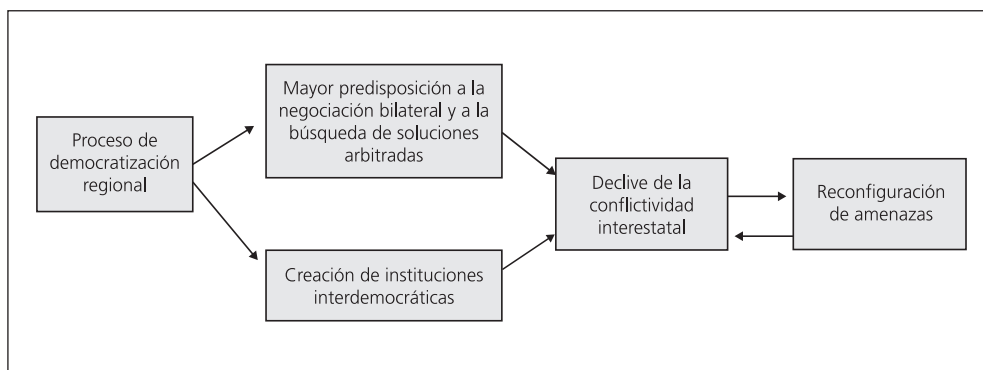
Proceso de democratización regional

Mayor predisposición a la negociación bilateral y a la búsqueda de soluciones arbitradas

Creación de instituciones interdemocráticas

Declive de la conflictividad interestatal

Reconfiguración de amenazas